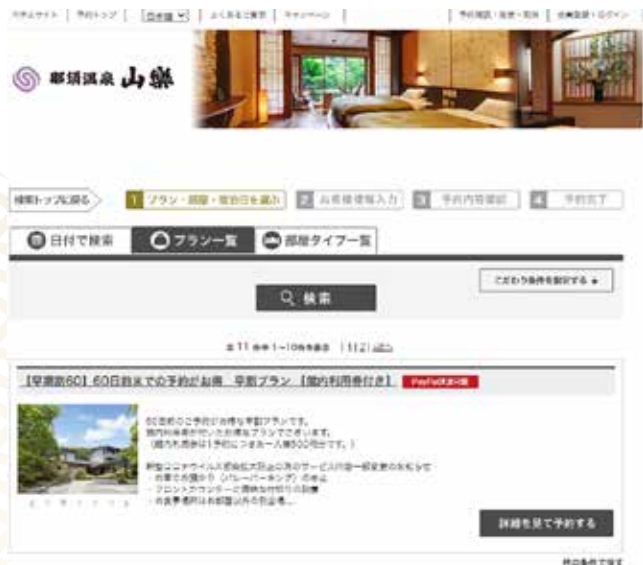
公式サイト | 予約トップ | 日本語 | よくあるご質問 | キャンペーン |

予約確認・変更・取消 | 会員登録・ログイン

那須温泉 山楽

検索トップに戻る

1 プラン・部屋・宿泊日を選ぶ

2 お客様情報入力

3 予約内容確認

4 予約完了

日付で検索

プラン一覧

部屋タイプ一覧

こだわり条件を設定する

検索

全11件中 1~10件を表示 | 1 | 2 | 次へ

【早期割60】60日前までの予約がお得 早割プラン【館内利用券付き】

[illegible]

60日前のご予約がお得な早割プランです。
館内利用券が付いたお得なプランでございます。
（館内利用券は1予約につき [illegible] 円分です。）

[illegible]
・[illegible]
・フロントカウンターに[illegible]
・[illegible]

詳細を見て予約する

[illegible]